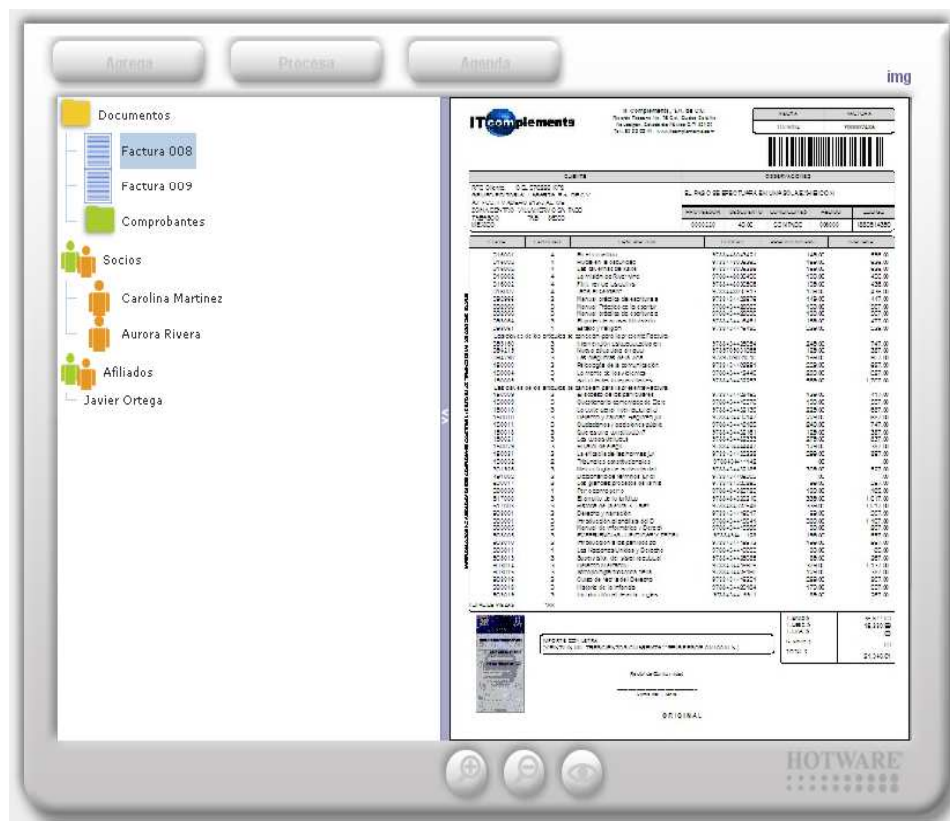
Agrega Procesa Agenda

img

Documentos

Factura 008

Factura 009

Comprobantes

Socios

Carolina Martinez

Aurora Rivera

Afiliados

Javier Ortega

ITcomplements

IT complements, S.A. de C.V.

FECHA FACTURA

CLIENTE OBSERVACIONES

EL PAGO DE ESTA FACTURA EN UNA SOLA EXHIBICION

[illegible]

ORIGINAL

HOTWARE